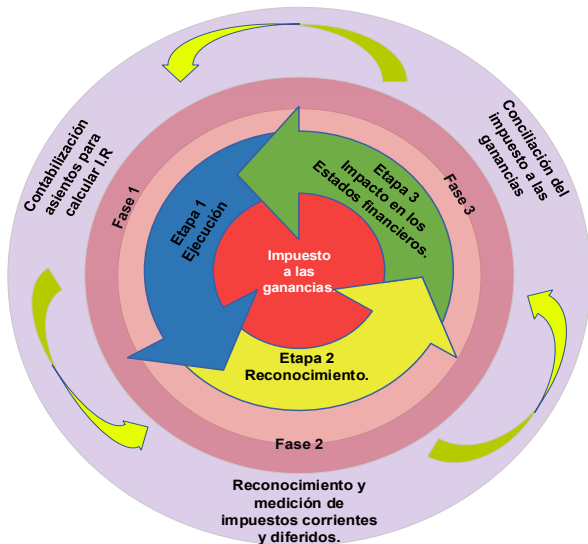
Contabilización asientos para calcular I.R

Conciliación del impuesto a las ganancias

Fase 1

Fase 3

Etapa 1 Ejecución

Etapa 3 Impacto en los Estados financieros.

Impuesto a las ganancias.

Etapa 2 Reconocimiento.

Fase 2

Reconocimiento y medición de impuestos corrientes y diferidos.